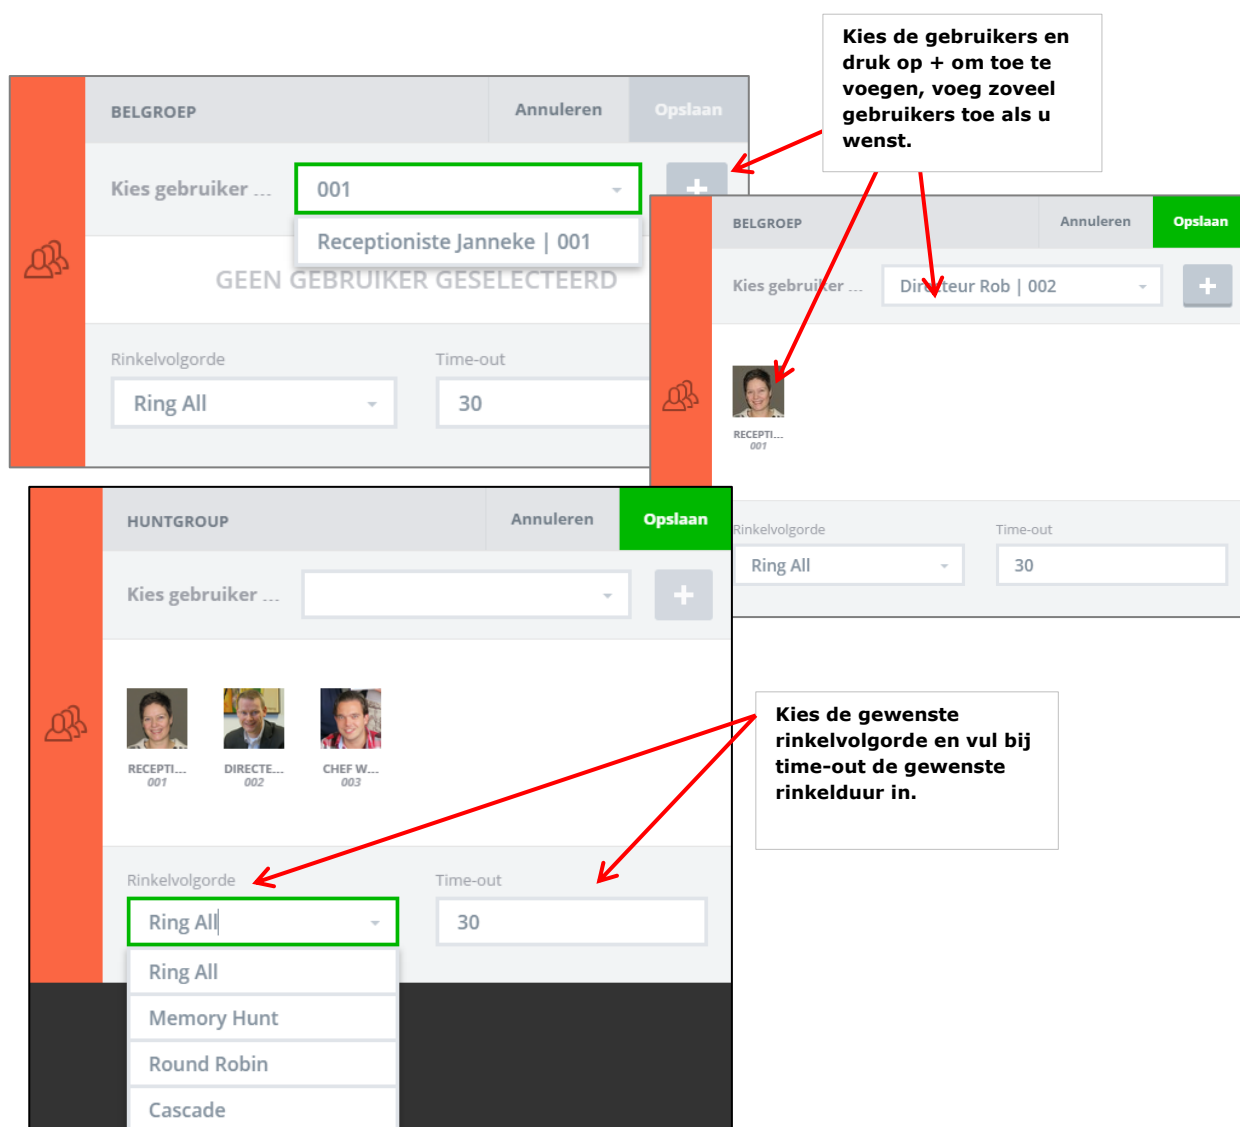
Kies de gebruikers en druk op + om toe te voegen, voeg zoveel gebruikers toe als u wenst.

BELGROEP
Annuleren
Opslaan
Kies gebruiker ...
001
Receptioniste Janneke | 001
GEEN GEBRUIKER GESELECTEERD
Rinkelvolgorde
Ring All
Time-out
30

BELGROEP
Annuleren
Opslaan
Kies gebruiker ...
Directeur Rob | 002
+
RECEPTI...
001
Rinkelvolgorde
Ring All
Time-out
30

HUNTGROUP
Annuleren
Opslaan
Kies gebruiker ...
+
RECEPTI...
001
DIRECTE...
002
CHEF W...
003
Rinkelvolgorde
Ring All
Ring All
Memory Hunt
Round Robin
Cascade
Time-out
30

Kies de gewenste rinkelvolgorde en vul bij time-out de gewenste rinkelduur in.